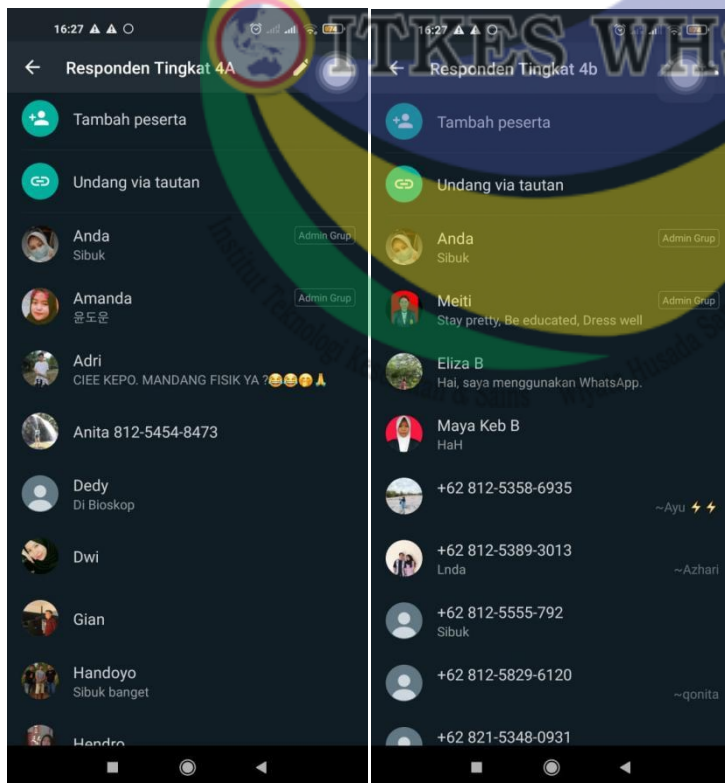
16:27

Responden Tingkat 4A

Tambah peserta

Undang via tautan

Anda
Sibuk
Admin Grup

Amanda
윤도운
Admin Grup

Adri
CIEE KEPO. MANDANG FISIK YA ?😂😂🤫🙏

Anita 812-5454-8473

Dedy
Di Bioskop

Dwi

Gian

Handoyo
Sibuk banget

Hendro

16:27

Responden Tingkat 4b

Tambah peserta

Undang via tautan

Anda
Sibuk
Admin Grup

Meiti
Stay pretty, Be educated, Dress well
Admin Grup

Eliza B
Hai, saya menggunakan WhatsApp.

Maya Keb B
HaH

+62 812-5358-6935
~Ayu ⚡⚡

+62 812-5389-3013
Lnda
~Azhari

+62 812-5555-792
Sibuk

+62 812-5829-6120
~qonita

+62 821-5348-0931

ITKES WHS
Institut Teknologi Kesehatan & Sains Wiyata Husada Samarinda